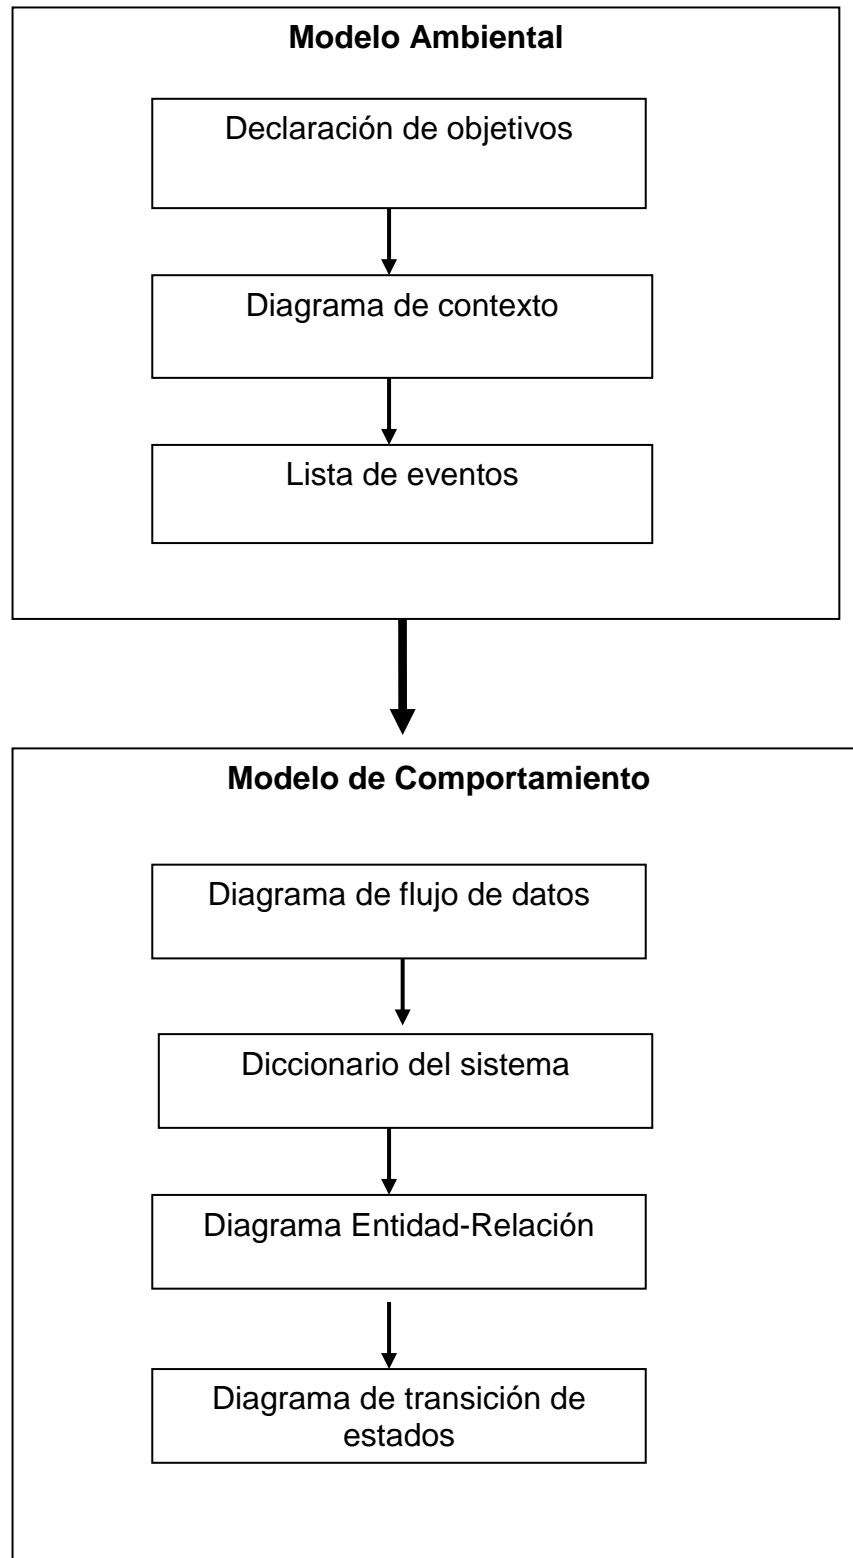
Modelo Ambiental

Declaración de objetivos

Diagrama de contexto

Lista de eventos

Modelo de Comportamiento

Diagrama de flujo de datos

Diccionario del sistema

Diagrama Entidad-Relación

Diagrama de transición de estados